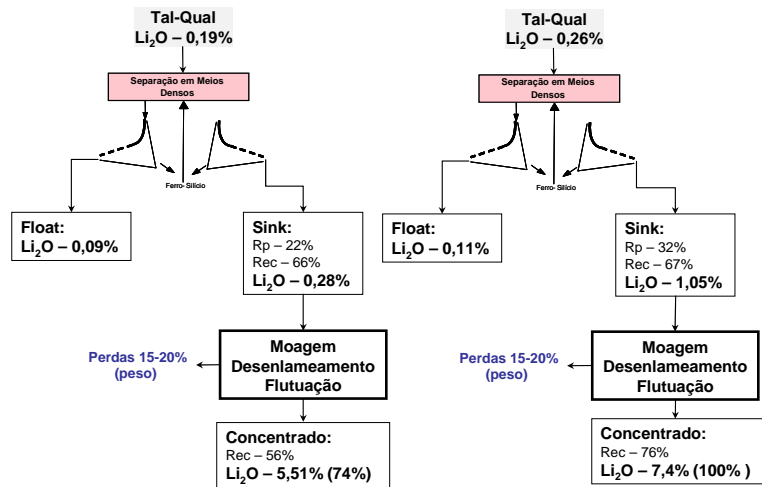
Tal-Qual
$Li_2O$ – 0,19%

Separação em Meios Densos

Ferro-Silício

Float:
$Li_2O$ – 0,09%

Sink:
Rp – 22%
Rec – 66%
$Li_2O$ – 0,28%

Perdas 15-20% (peso)

Moagem
Desenlameamento
Flutuação

Concentrado:
Rec – 56%
$Li_2O$ – 5,51% (74%)

Tal-Qual
$Li_2O$ – 0,26%

Separação em Meios Densos

Ferro-Silício

Float:
$Li_2O$ – 0,11%

Sink:
Rp – 32%
Rec – 67%
$Li_2O$ – 1,05%

Perdas 15-20% (peso)

Moagem
Desenlameamento
Flutuação

Concentrado:
Rec – 76%
$Li_2O$ – 7,4% (100% )